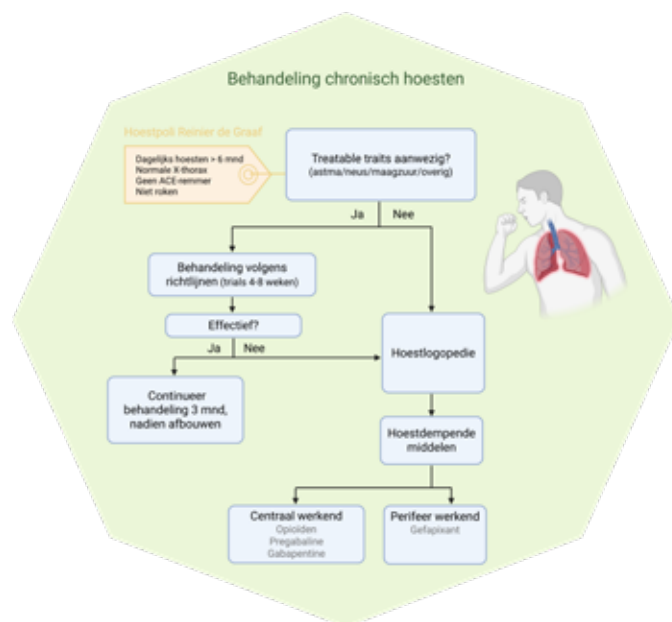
Behandeling chronisch hoesten

Hoestpoli Reinier de Graaf

Dagelijks hoesten > 6 mnd
Normale X-thorax
Geen ACE-remmer
Niet roken

Treatable traits aanwezig?
(astma/neus/maagzuur/overig)

Ja

Nee

Behandeling volgens richtlijnen (trials 4-8 weken)

Effectief?

Ja

Nee

Hoestlogopedie

Continueer behandeling 3 mnd, nadien afbouwen

Hoestdempende middelen

Centraal werkend
Opioïden
Pregabaline
Gabapentine

Perifeer werkend
Gefapixant